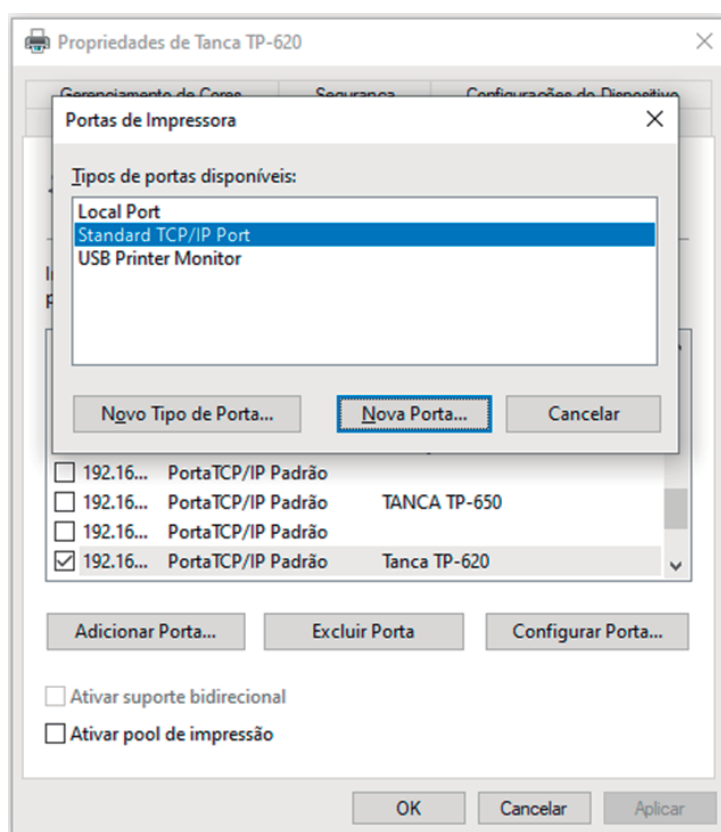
Propriedades de Tanca TP-620

Gerenciamento de Cores
Segurança
Configurações do Dispositivo

Portas de Impressora

Tipos de portas disponíveis:

Local Port
Standard TCP/IP Port
USB Printer Monitor

Novo Tipo de Porta...
Nova Porta...
Cancelar

| | | |
|---|---|---|
| 192.16... | PortaTCP/IP Padrão | |
| 192.16... | PortaTCP/IP Padrão | TANCA TP-650 |
| 192.16... | PortaTCP/IP Padrão | |
| 192.16... | PortaTCP/IP Padrão | Tanca TP-620 |

Adicionar Porta...
Excluir Porta
Configurar Porta...

Ativar suporte bidirecional

Ativar pool de impressão

OK
Cancelar
Aplicar